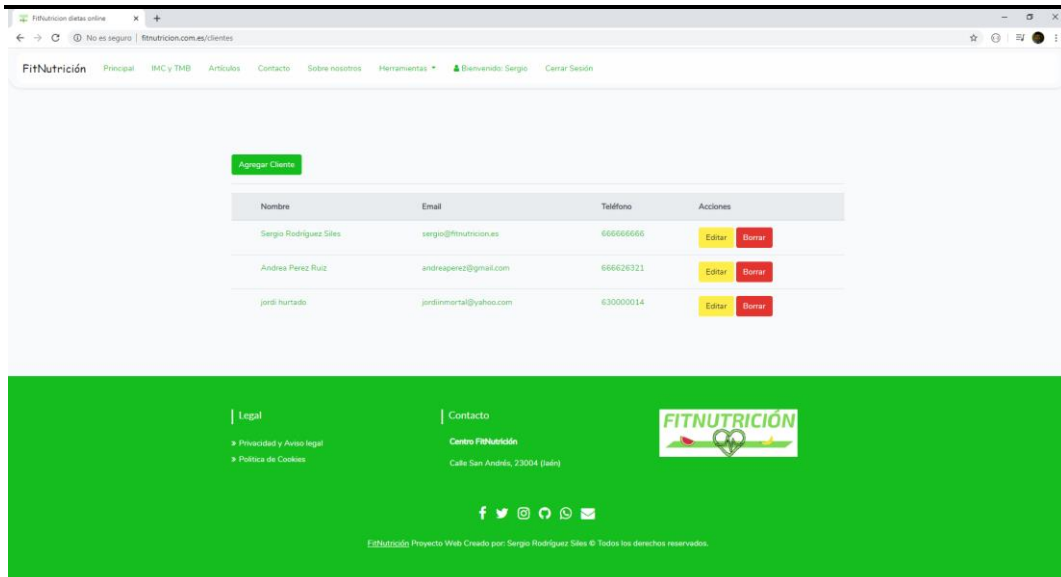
Fitnutricion dietas online × +

No es seguro | fitnutricion.com.es/clientes

FitNutrición Principal IMC y TMB Artículos Contacto Sobre nosotros Herramientas Bienvenido: Sergio Cerrar Sesión

Agregar Cliente

| Nombre | Email | Teléfono | Acciones |
|---|---|---|---|
| Sergio Rodríguez Siles | sergio@fitnutricion.es | 666666666 | Editar Borrar |
| Andrea Perez Ruiz | andreaperez@gmail.com | 666626321 | Editar Borrar |
| jordi hurtado | jordiinmortal@yahoo.com | 630000014 | Editar Borrar |

Legal

» Privacidad y Aviso legal

» Política de Cookies

Contacto

Centro FitNutrición

Calle San Andrés, 23004 (Jaén)

FITNUTRICIÓN

FitNutrición Proyecto Web Creado por: Sergio Rodríguez Siles © Todos los derechos reservados.